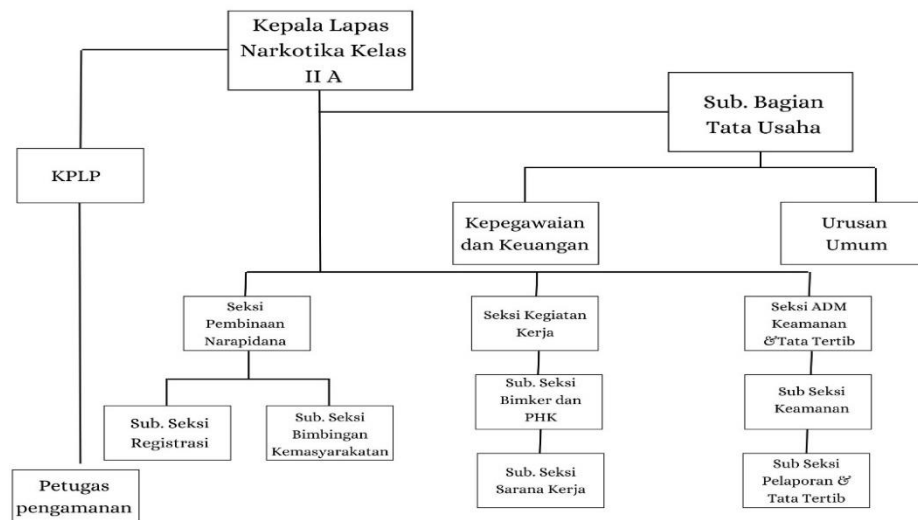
Kepala Lapas Narkotika Kelas II A

KPLP

Sub. Bagian Tata Usaha

Kepegawaian dan Keuangan

Urusan Umum

Seksi Pembinaan Narapidana

Seksi Kegiatan Kerja

Seksi ADM Keamanan &Tata Tertib

Sub. Seksi Registrasi

Sub. Seksi Bimbingan Kemasyarakatan

Sub. Seksi Bimker dan PHK

Sub Seksi Keamanan

Sub. Seksi Sarana Kerja

Sub Seksi Pelaporan & Tata Tertib

Petugas pengamanan